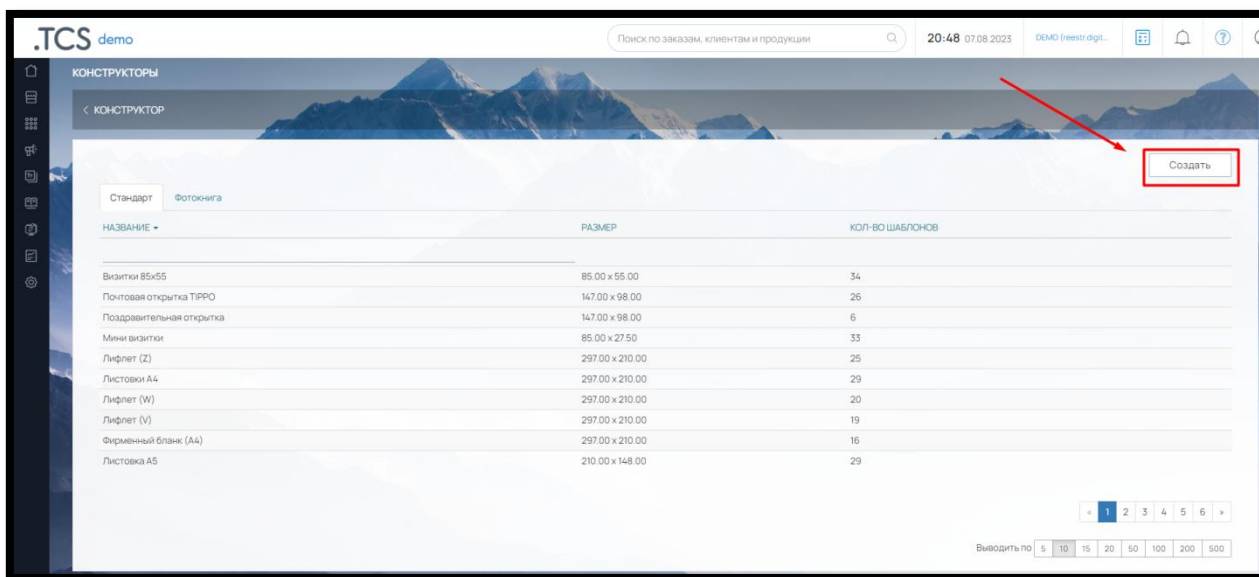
.TCS demo

Поиск по заказам, клиентам и продукции

20:48 07.08.2023

DEMO (reestr digit...

КОНСТРУКТОРЫ

< КОНСТРУКТОР

Создать

Стандарт Фотокнига

| НАЗВАНИЕ ▾ | РАЗМЕР | КОЛ-ВО ШАБЛОНОВ |
|---|---|---|
| Визитки 85х55 | 85.00 x 55.00 | 34 |
| Почтовая открытка TIPPO | 147.00 x 98.00 | 26 |
| Поздравительная открытка | 147.00 x 98.00 | 6 |
| Мини визитки | 85.00 x 27.50 | 33 |
| Лифлет (Z) | 297.00 x 210.00 | 25 |
| Листовки А4 | 297.00 x 210.00 | 29 |
| Лифлет (W) | 297.00 x 210.00 | 20 |
| Лифлет (V) | 297.00 x 210.00 | 19 |
| Фирменный бланк (А4) | 297.00 x 210.00 | 16 |
| Листовка А5 | 210.00 x 148.00 | 29 |

« 1 2 3 4 5 6 »

Выводить по 5 10 15 20 50 100 200 500